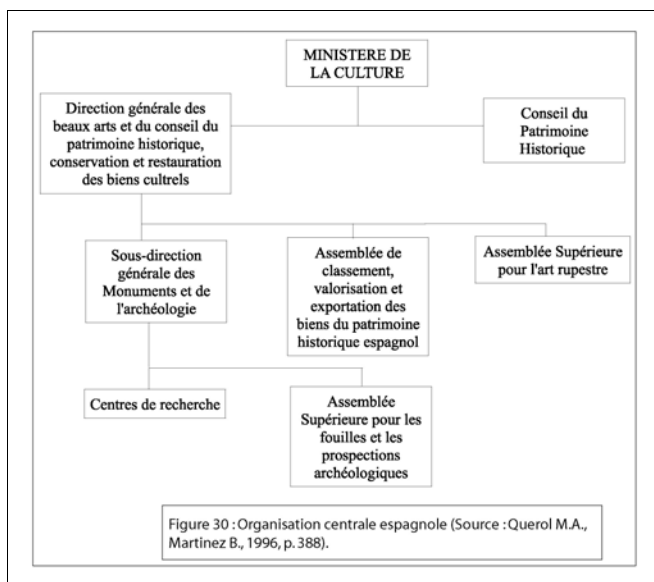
MINISTERE DE LA CULTURE

Direction générale des beaux arts et du conseil du patrimoine historique, conservation et restauration des biens cultrels

Conseil du Patrimoine Historique

Sous-direction générale des Monuments et de l'archéologie

Assemblée de classement, valorisation et exportation des biens du patrimoine historique espagnol

Assemblée Supérieure pour l'art rupestre

Centres de recherche

Assemblée Supérieure pour les fouilles et les prospections archéologiques

Figure 30 : Organisation centrale espagnole (Source : Querol M.A., Martinez B., 1996, p. 388).